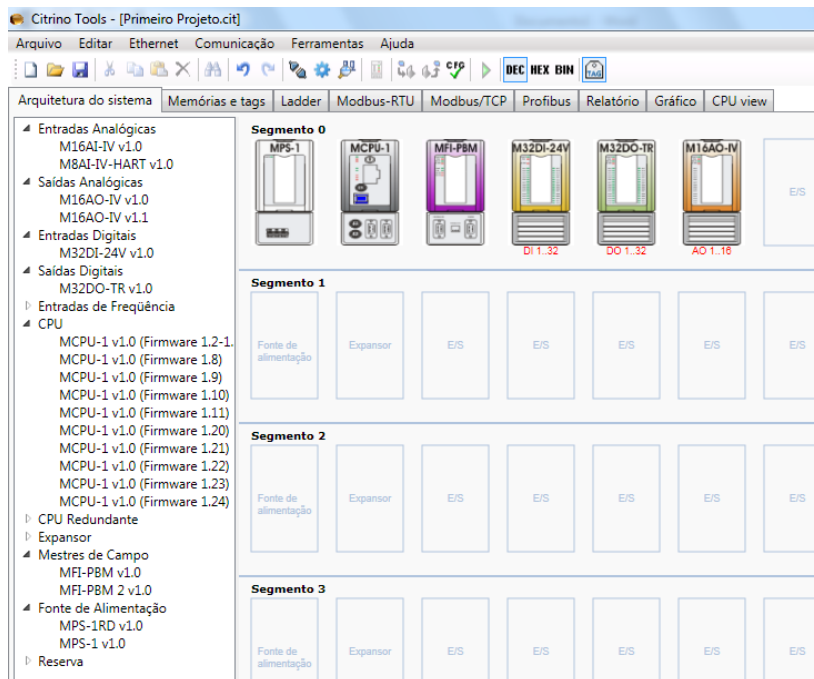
Citrino Tools - [Primeiro Projeto.cit]

Arquivo Editar Ethernet Comunicação Ferramentas Ajuda

DEC HEX BIN TAG

Arquitetura do sistema | Memórias e tags | Ladder | Modbus-RTU | Modbus/TCP | Profibus | Relatório | Gráfico | CPU view

Entradas Analógicas
M16AI-IV v1.0
M8AI-IV-HART v1.0
Saídas Analógicas
M16AO-IV v1.0
M16AO-IV v1.1
Entradas Digitais
M32DI-24V v1.0
Saídas Digitais
M32DO-TR v1.0
Entradas de Freqüência
CPU
MCPU-1 v1.0 (Firmware 1.2-1.
MCPU-1 v1.0 (Firmware 1.8)
MCPU-1 v1.0 (Firmware 1.9)
MCPU-1 v1.0 (Firmware 1.10)
MCPU-1 v1.0 (Firmware 1.11)
MCPU-1 v1.0 (Firmware 1.20)
MCPU-1 v1.0 (Firmware 1.21)
MCPU-1 v1.0 (Firmware 1.22)
MCPU-1 v1.0 (Firmware 1.23)
MCPU-1 v1.0 (Firmware 1.24)
CPU Redundante
Expansor
Mestres de Campo
MFI-PBM v1.0
MFI-PBM 2 v1.0
Fonte de Alimentação
MPS-1RD v1.0
MPS-1 v1.0
Reserva

Segmento 0
MPS-1
MCPU-1
MFI-PBM
M32DI-24V
DI 1..32
M32DO-TR
DO 1..32
M16AO-IV
AO 1..16
E/S

Segmento 1
Fonte de alimentação
Expansor
E/S
E/S
E/S
E/S
E/S

Segmento 2
Fonte de alimentação
Expansor
E/S
E/S
E/S
E/S
E/S

Segmento 3
Fonte de alimentação
Expansor
E/S
E/S
E/S
E/S
E/S